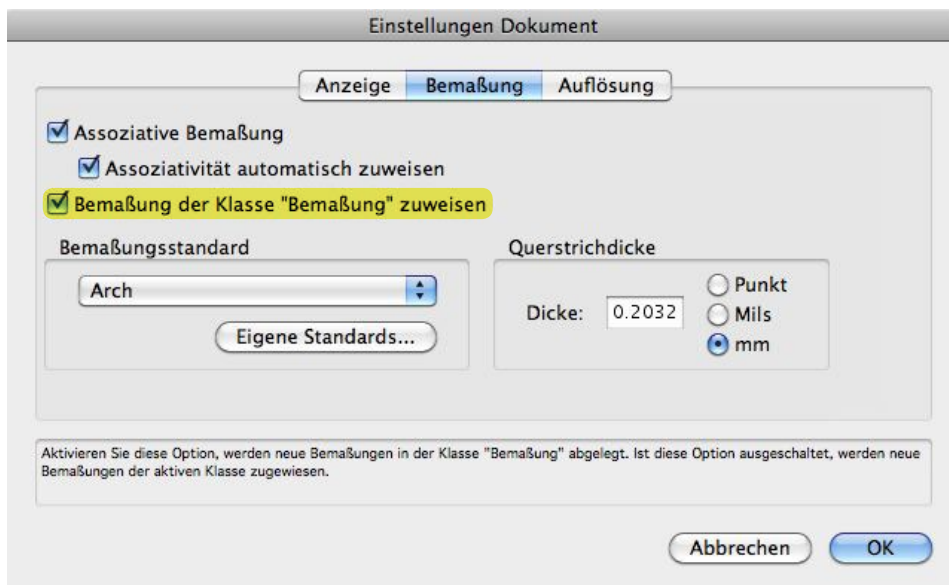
Einstellungen Dokument

Anzeige Bemaßung Auflösung

Assoziative Bemaßung

Assoziativität automatisch zuweisen

Bemaßung der Klasse "Bemaßung" zuweisen

Bemaßungsstandard

Arch

Eigene Standards...

Querstrichdicke

Dicke: 0.2032

Punkt

Mils

mm

Aktivieren Sie diese Option, werden neue Bemaßungen in der Klasse "Bemaßung" abgelegt. Ist diese Option ausgeschaltet, werden neue Bemaßungen der aktiven Klasse zugewiesen.

Abbrechen

OK